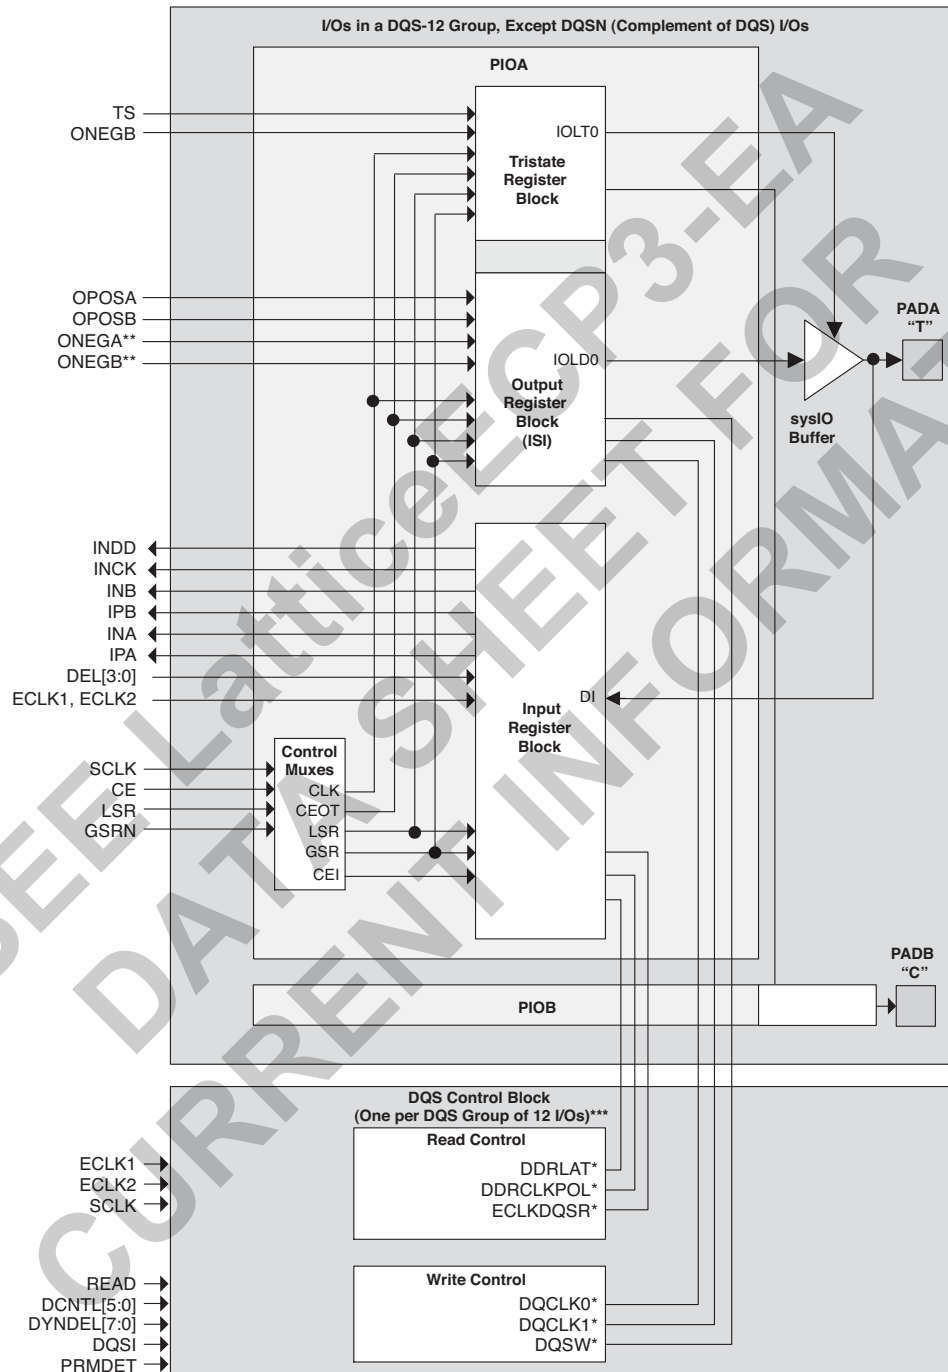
I/Os in a DQS-12 Group, Except DQSN (Complement of DQS) I/Os

PIOA

TS
ONEGB

IOLT0

Tristate Register Block

OPOSA
OPOSB
ONEGA**
ONEGB**

IOLD0

Output Register Block (ISI)

PADA "T"

sysIO Buffer

INDD
INCK
INB
IPB
INA
IPA
DEL[3:0]
ECLK1, ECLK2

DI

Input Register Block

SCLK
CE
LSR
GSRN

Control Muxes
CLK
CEOT
LSR
GSR
CEI

PADB "C"

PIOB

DQS Control Block (One per DQS Group of 12 I/Os)***

Read Control
DDRLAT*
DDRCLKPOL*
ECLKDQSR*

ECLK1
ECLK2
SCLK

Write Control
DQCLK0*
DQCLK1*
DQSW*

READ
DCNTL[5:0]
DYNDEL[7:0]
DQSI
PRMDET

SEE LatticeECP3-EA DATA SHEET FOR CURRENT INFORMATION